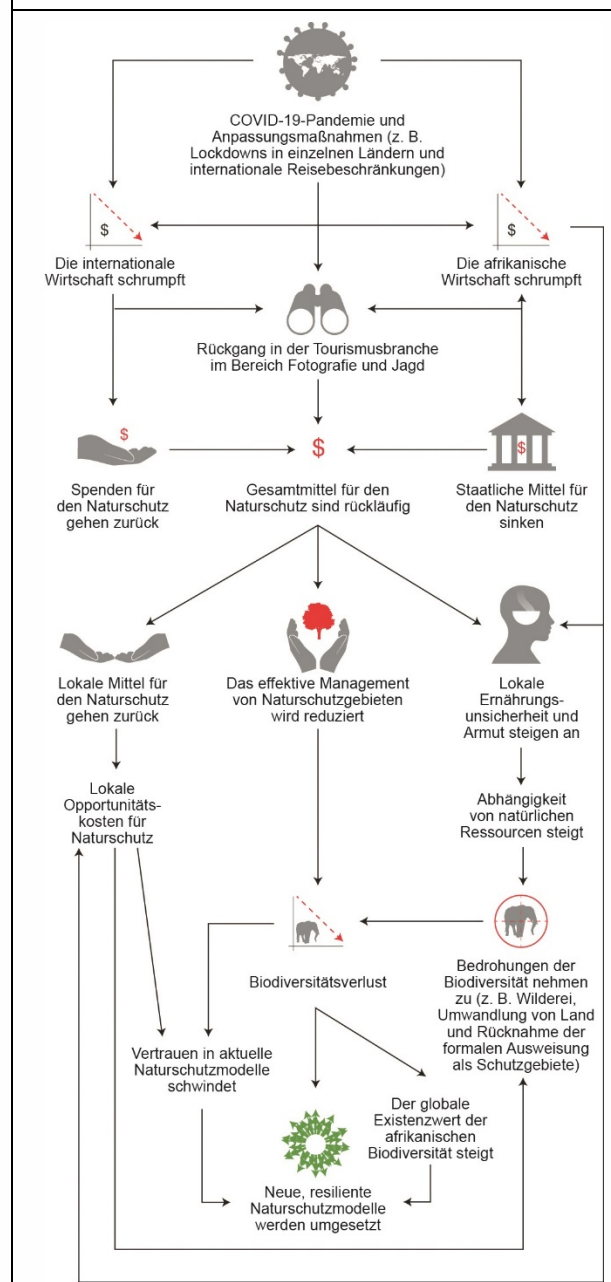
COVID-19-Pandemie und Anpassungsmaßnahmen (z. B. Lockdowns in einzelnen Ländern und internationale Reisebeschränkungen)

$

Die internationale Wirtschaft schrumpft

$

Die afrikanische Wirtschaft schrumpft

Rückgang in der Tourismusbranche im Bereich Fotografie und Jagd

$

Spenden für den Naturschutz gehen zurück

$

Gesamtmittel für den Naturschutz sind rückläufig

$

Staatliche Mittel für den Naturschutz sinken

Lokale Mittel für den Naturschutz gehen zurück

Das effektive Management von Naturschutzgebieten wird reduziert

Lokale Ernährungsunsicherheit und Armut steigen an

Lokale Opportunitätskosten für Naturschutz

Abhängigkeit von natürlichen Ressourcen steigt

Biodiversitätsverlust

Bedrohungen der Biodiversität nehmen zu (z. B. Wilderei, Umwandlung von Land und Rücknahme der formalen Ausweisung als Schutzgebiete)

Vertrauen in aktuelle Naturschutzmodelle schwindet

Der globale Existenzwert der afrikanischen Biodiversität steigt

Neue, resiliente Naturschutzmodelle werden umgesetzt